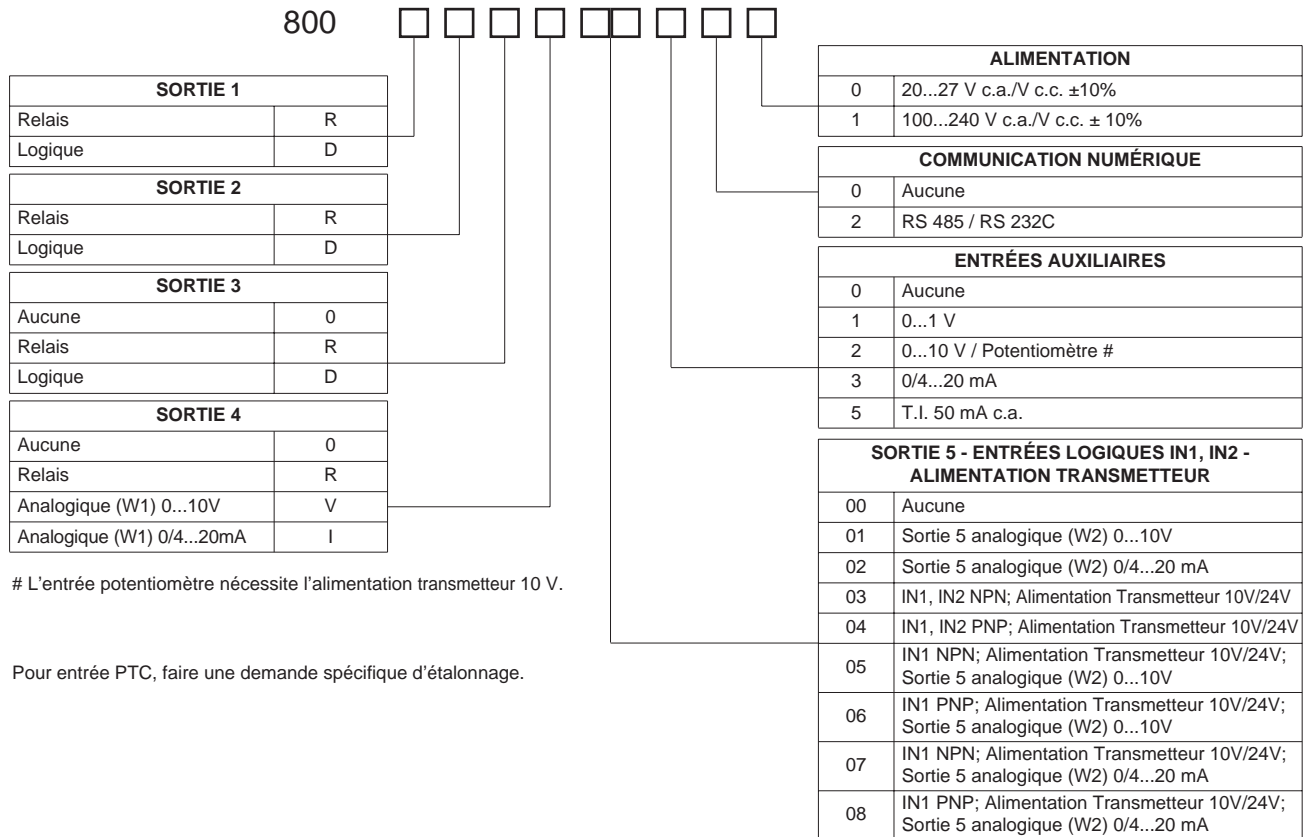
800

| SORTIE 1 | |
|---|---|
| Relais | R |
| Logique | D |

| SORTIE 2 | |
|---|---|
| Relais | R |
| Logique | D |

| SORTIE 3 | |
|---|---|
| Aucune | 0 |
| Relais | R |
| Logique | D |

| SORTIE 4 | |
|---|---|
| Aucune | 0 |
| Relais | R |
| Analogique (W1) 0...10V | V |
| Analogique (W1) 0/4...20mA | I |

# L'entrée potentiomètre nécessite l'alimentation transmetteur 10 V.

Pour entrée PTC, faire une demande spécifique d'étalonnage.

| ALIMENTATION | |
|---|---|
| 0 | 20...27 V c.a./V c.c. ±10% |
| 1 | 100...240 V c.a./V c.c. ± 10% |

| COMMUNICATION NUMÉRIQUE | |
|---|---|
| 0 | Aucune |
| 2 | RS 485 / RS 232C |

| ENTRÉES AUXILIAIRES | |
|---|---|
| 0 | Aucune |
| 1 | 0...1 V |
| 2 | 0...10 V / Potentiomètre # |
| 3 | 0/4...20 mA |
| 5 | T.I. 50 mA c.a. |

| SORTIE 5 - ENTRÉES LOGIQUES IN1, IN2 - ALIMENTATION TRANSMETTEUR | |
|---|---|
| 00 | Aucune |
| 01 | Sortie 5 analogique (W2) 0...10V |
| 02 | Sortie 5 analogique (W2) 0/4...20 mA |
| 03 | IN1, IN2 NPN; Alimentation Transmetteur 10V/24V |
| 04 | IN1, IN2 PNP; Alimentation Transmetteur 10V/24V |
| 05 | IN1 NPN; Alimentation Transmetteur 10V/24V; Sortie 5 analogique (W2) 0...10V |
| 06 | IN1 PNP; Alimentation Transmetteur 10V/24V; Sortie 5 analogique (W2) 0...10V |
| 07 | IN1 NPN; Alimentation Transmetteur 10V/24V; Sortie 5 analogique (W2) 0/4...20 mA |
| 08 | IN1 PNP; Alimentation Transmetteur 10V/24V; Sortie 5 analogique (W2) 0/4...20 mA |